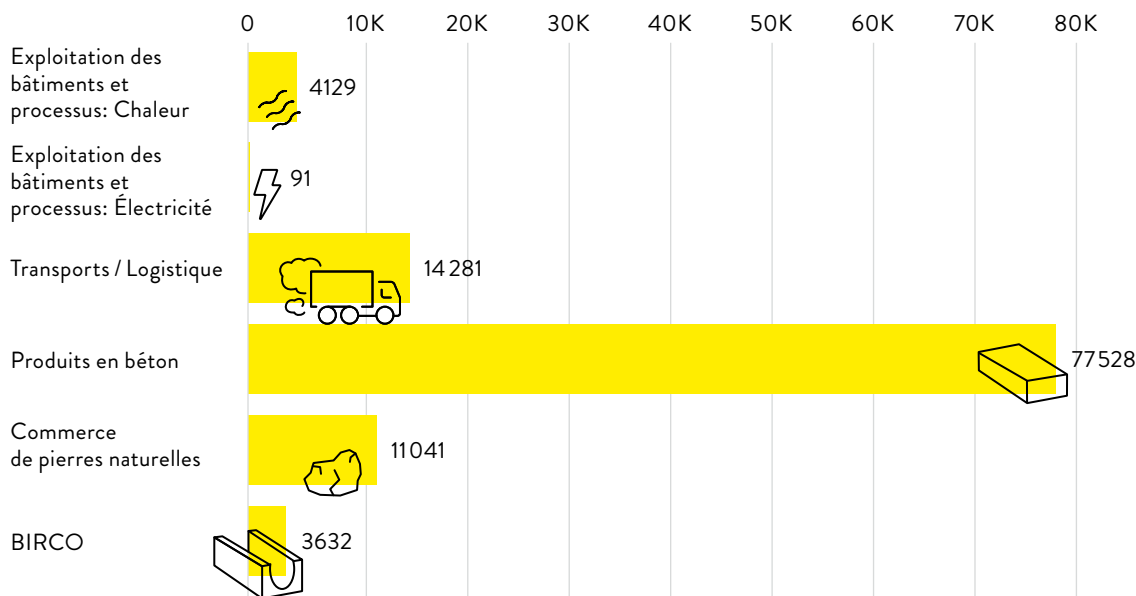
0 10K 20K 30K 40K 50K 60K 70K 80K

Exploitation des bâtiments et processus: Chaleur
4129

Exploitation des bâtiments et processus: Électricité
91

Transports / Logistique
14 281

Produits en béton
77 528

Commerce de pierres naturelles
11 041

BIRCO
3632